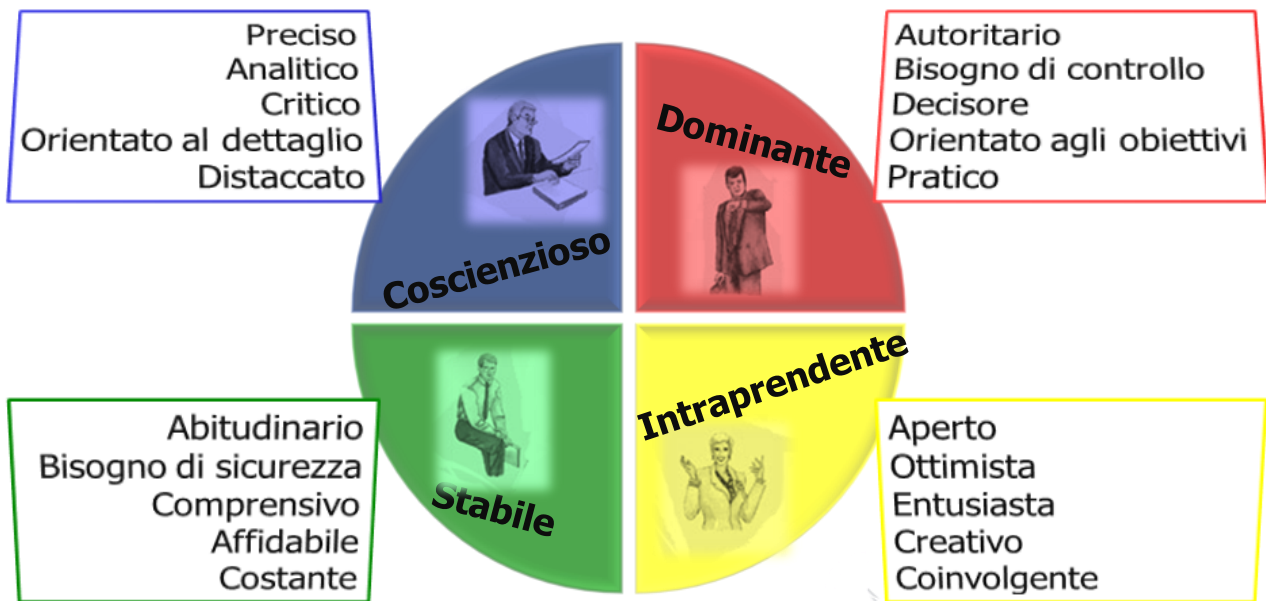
Preciso
Analitico
Critico
Orientato al dettaglio
Distaccato

Autoritario
Bisogno di controllo
Decisore
Orientato agli obiettivi
Pratico

Dominante

Coscienzioso

Intraprendente

Stabile

Abitudinario
Bisogno di sicurezza
Comprensivo
Affidabile
Costante

Aperto
Ottimista
Entusiasta
Creativo
Coinvolgente